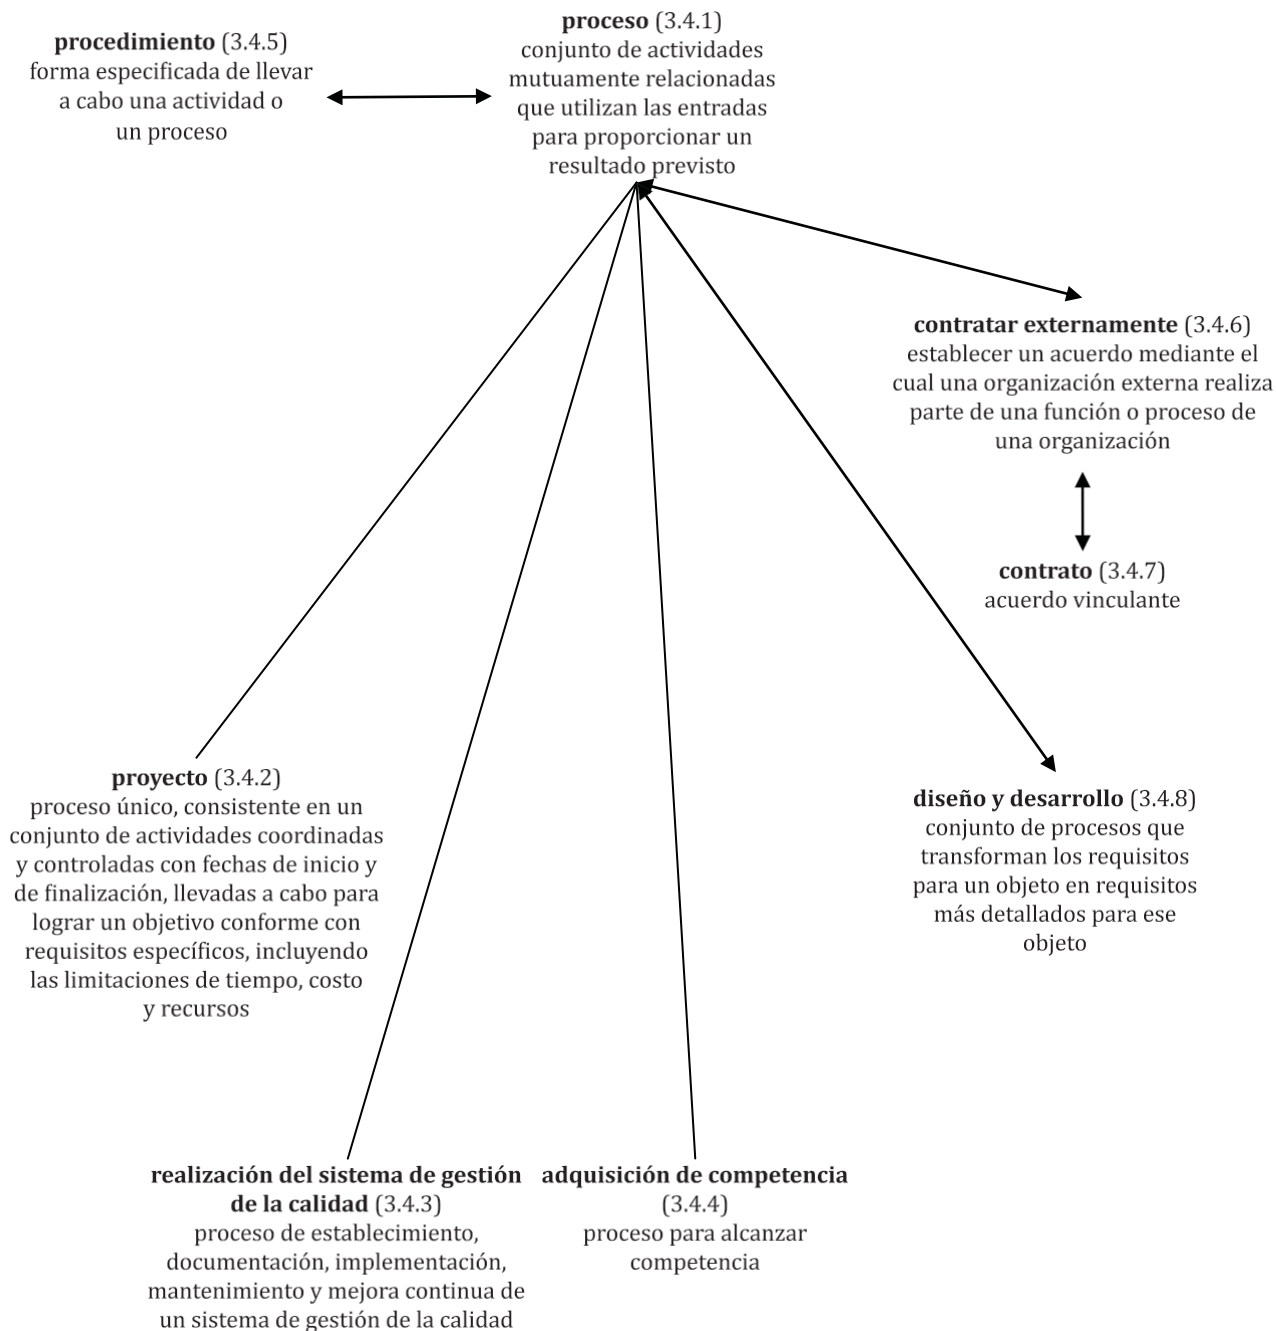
**procedimiento** (3.4.5)
forma especificada de llevar a cabo una actividad o un proceso

**proceso** (3.4.1)
conjunto de actividades mutuamente relacionadas que utilizan las entradas para proporcionar un resultado previsto

**contratar externamente** (3.4.6)
establecer un acuerdo mediante el cual una organización externa realiza parte de una función o proceso de una organización

**contrato** (3.4.7)
acuerdo vinculante

**proyecto** (3.4.2)
proceso único, consistente en un conjunto de actividades coordinadas y controladas con fechas de inicio y de finalización, llevadas a cabo para lograr un objetivo conforme con requisitos específicos, incluyendo las limitaciones de tiempo, costo y recursos

**diseño y desarrollo** (3.4.8)
conjunto de procesos que transforman los requisitos para un objeto en requisitos más detallados para ese objeto

**realización del sistema de gestión de la calidad** (3.4.3)
proceso de establecimiento, documentación, implementación, mantenimiento y mejora continua de un sistema de gestión de la calidad

**adquisición de competencia** (3.4.4)
proceso para alcanzar competencia